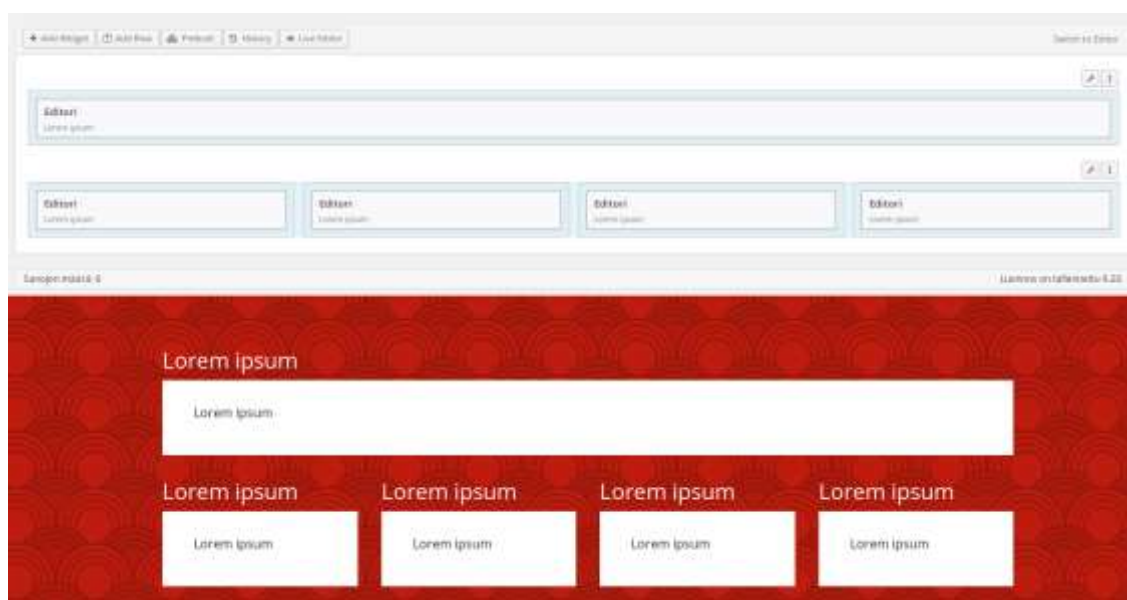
+ Add Widget | Add Row | Prebuilt | History | Live Editor

Switch to Editor

Editori
Lorem ipsum

Editori
Lorem ipsum

Editori
Lorem ipsum

Editori
Lorem ipsum

Editori
Lorem ipsum

Sanojen määrä: 6

Luonnos on tallennettu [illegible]

Lorem ipsum

Lorem ipsum

Lorem ipsum

Lorem ipsum

Lorem ipsum

Lorem ipsum

Lorem ipsum

Lorem ipsum

Lorem ipsum

Lorem ipsum